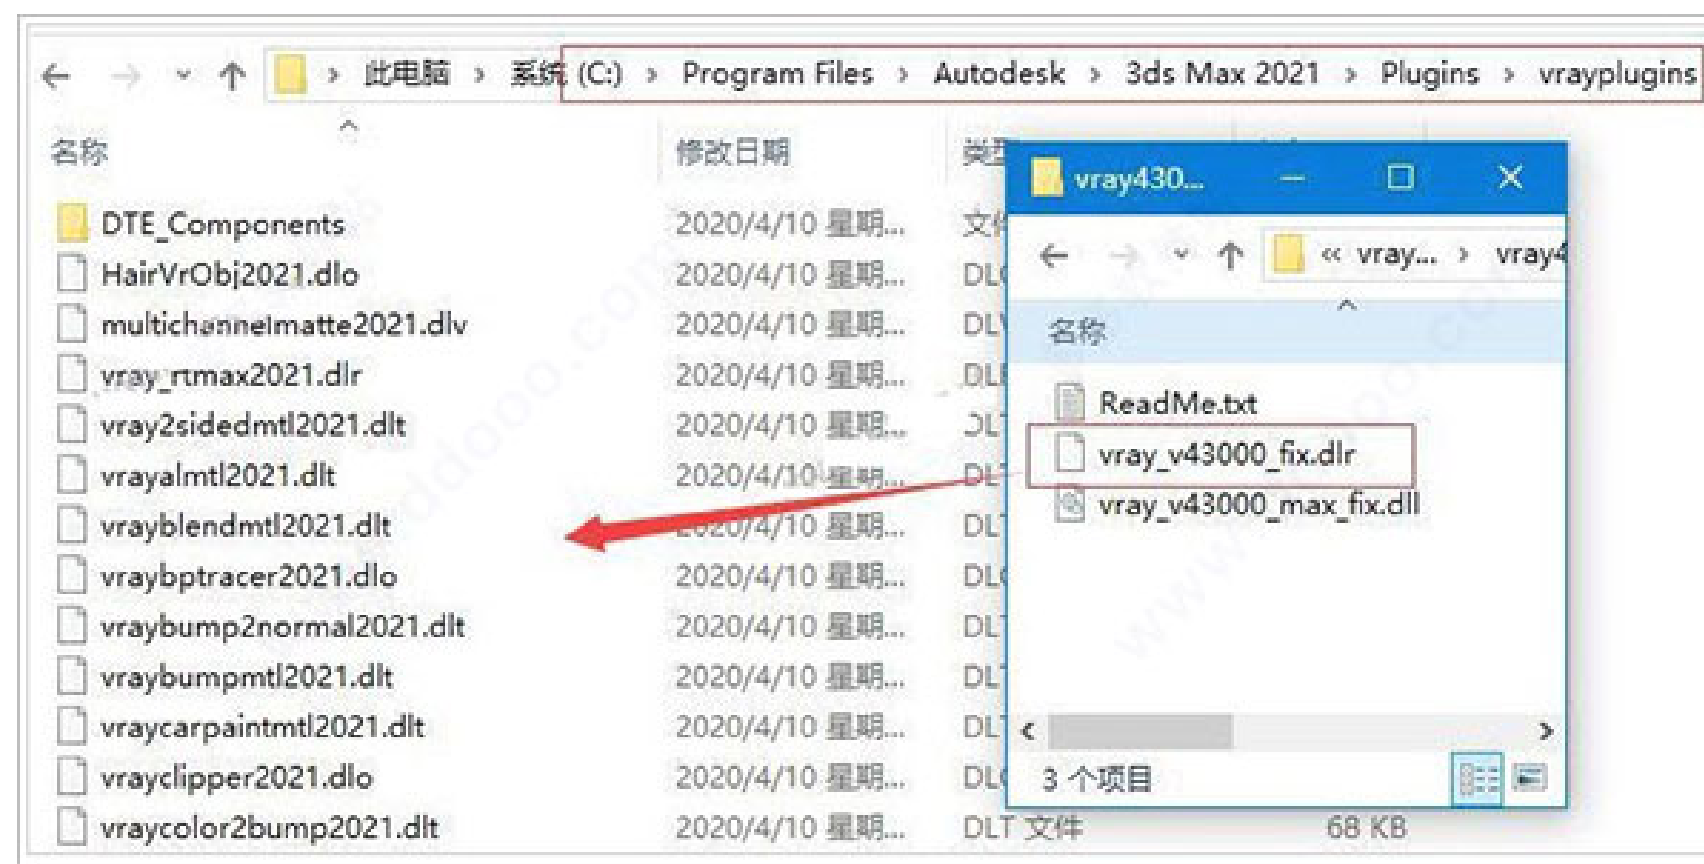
此电脑 › 系统 (C:) › Program Files › Autodesk › 3ds Max 2021 › Plugins › vrayplugins

名称 | 修改日期 | 类型

DTE_Components 2020/4/10 星期... 文
HairVrObj2021.dlo 2020/4/10 星期... DL
multichannelmatte2021.dlv 2020/4/10 星期... DL
vray_rtmax2021.dlr 2020/4/10 星期... DL
vray2sidedmtl2021.dlt 2020/4/10 星期... DL
vrayalmtl2021.dlt 2020/4/10 星期... DL
vrayblendmtl2021.dlt 2020/4/10 星期... DL
vraybptracer2021.dlo 2020/4/10 星期... DL
vraybump2normal2021.dlt 2020/4/10 星期... DL
vraybumpmtl2021.dlt 2020/4/10 星期... DL
vraycarpaintmtl2021.dlt 2020/4/10 星期... DL
vrayclipper2021.dlo 2020/4/10 星期... DL
vraycolor2bump2021.dlt 2020/4/10 星期... DLT 文件 68 KB

vray430...
« vray... › vray4
名称
ReadMe.txt
vray_v43000_fix.dlr
vray_v43000_max_fix.dll
3 个项目